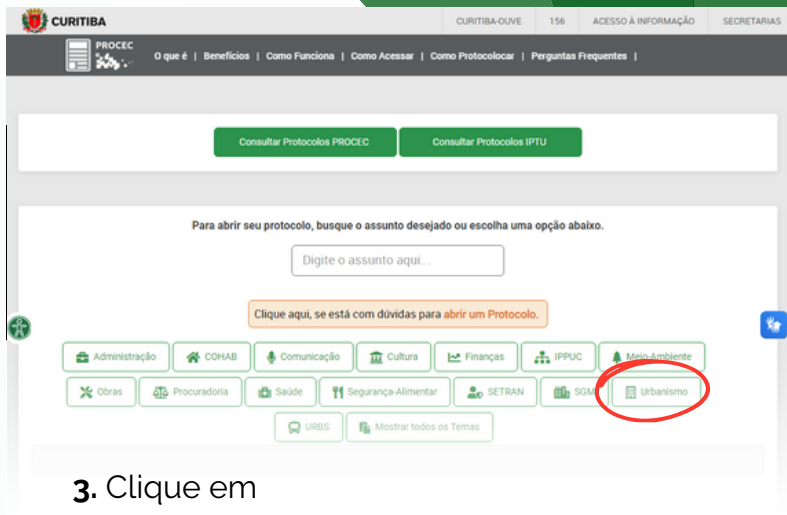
CURITIBA

CURITIBA-OUVE | 156 | ACESSO À INFORMAÇÃO | SECRETARIAS

PROCEC

O que é | Benefícios | Como Funciona | Como Acessar | Como Protocolocar | Perguntas Frequentes |

Consultar Protocolos PROCEC

Consultar Protocolos IPTU

Para abrir seu protocolo, busque o assunto desejado ou escolha uma opção abaixo.

Digite o assunto aqui...

Clique aqui, se está com dúvidas para abrir um Protocolo.

Administração | COHAB | Comunicação | Cultura | Finanças | IPPUC | Meio-Ambiente

Obras | Procuradoria | Saúde | Segurança-Alimentar | SETRAN | SGM | Urbanismo

URBS | Mostrar todos os Temas

3. Clique em